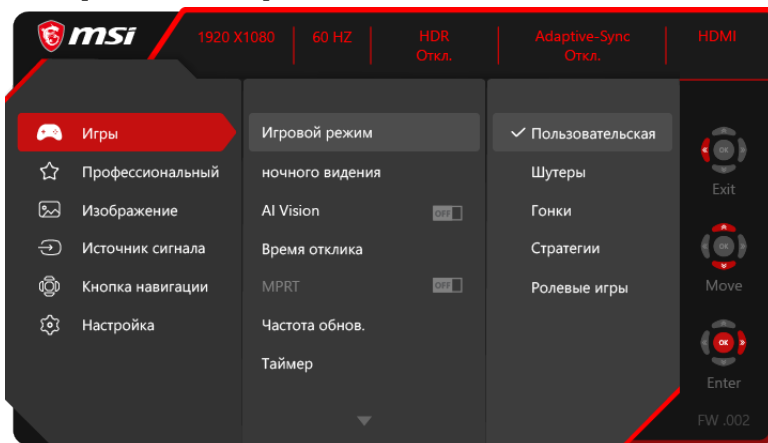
msi

1920 X1080 | 60 HZ | HDR Откл. | Adaptive-Sync Откл. | HDMI

Игры
Профессиональный
Изображение
Источник сигнала
Кнопка навигации
Настройка

Игровой режим
ночного видения
AI Vision OFF
Время отклика
MPRT OFF
Частота обнов.
Таймер

✓ Пользовательская
Шутеры
Гонки
Стратегии
Ролевые игры

OK
Exit
OK
Move
OK
Enter
FW .002